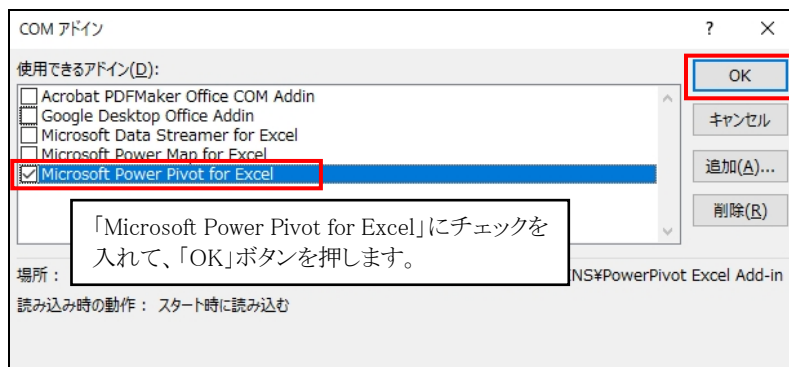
COM アドイン

?

×

使用できるアドイン(D):

Acrobat PDFMaker Office COM Addin
Google Desktop Office Addin
Microsoft Data Streamer for Excel
Microsoft Power Map for Excel
Microsoft Power Pivot for Excel

OK

キャンセル

追加(A)...

削除(R)

「Microsoft Power Pivot for Excel」にチェックを入れて、「OK」ボタンを押します。

場所：

NS¥PowerPivot Excel Add-in

読み込み時の動作： スタート時に読み込む